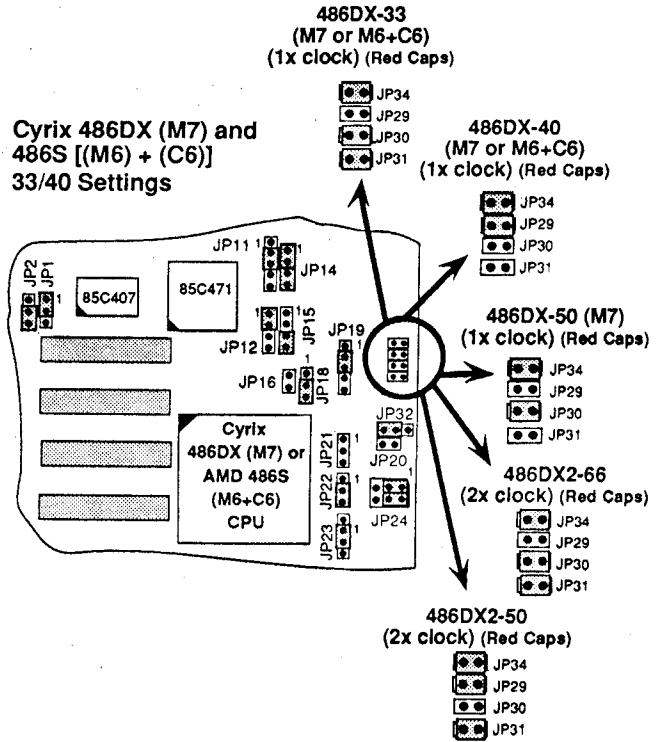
486DX-33
(M7 or M6+C6)
(1x clock) (Red Caps)

JP34
JP29
JP30
JP31

Cyrix 486DX (M7) and 486S [(M6) + (C6)] 33/40 Settings

486DX-40
(M7 or M6+C6)
(1x clock) (Red Caps)

JP34
JP29
JP30
JP31

JP2 JP1 1
85C407
85C471
JP11 1 1
JP14
1 1
JP15
JP12 1
JP19
JP16 1 JP18 1

486DX-50 (M7)
(1x clock) (Red Caps)

JP34
JP29
JP30
JP31

Cyrix 486DX (M7) or AMD 486S (M6+C6) CPU

JP21 1
JP22 1
JP23 1
JP32
JP20 1
JP24 1

486DX2-66
(2x clock) (Red Caps)

JP34
JP29
JP30
JP31

486DX2-50
(2x clock) (Red Caps)

JP34
JP29
JP30
JP31